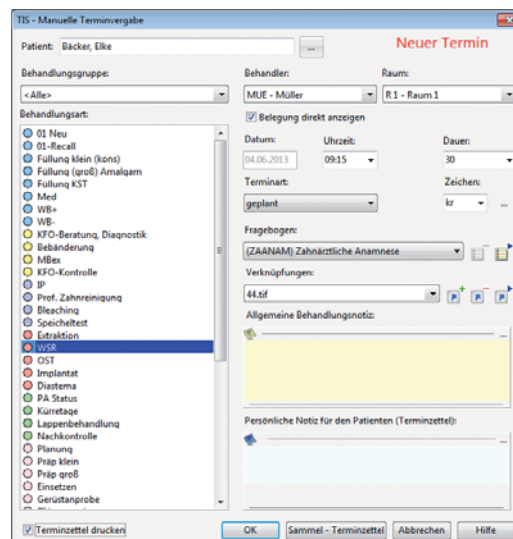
TIS - Manuelle Terminvergabe

Patient: Bäcker, Elke ...

Neuer Termin

Behandlungsgruppe:
<Alle>

Behandlungsart:
01 Neu
01-Recall
Füllung klein (kons)
Füllung (groß) Amalgam
Füllung KST
Med
WB+
WB-
KFO-Beratung, Diagnostik
Bebänderung
MBex
KFO-Kontrolle
IP
Prof. Zahnreinigung
Bleaching
Speicheltest
Extraktion
WSR
OST
Implantat
Diastema
PA Status
Kürretage
Lappenbehandlung
Nachkontrolle
Planung
Präp klein
Präp groß
Einsetzen
Gerüstanprobe

Behandler:
MUE - Müller

Raum:
R 1 - Raum 1

Belegung direkt anzeigen

Datum:
04.06.2013

Uhrzeit:
09:15

Dauer:
30

Terminart:
geplant

Zeichen:
kr ...

Fragebogen:
(ZAANAM) Zahnärztliche Anamnese

Verknüpfungen:
44.tif

Allgemeine Behandlungsnotiz:

Persönliche Notiz für den Patienten (Terminzettel):

Terminzettel drucken

OK
Sammel - Terminzettel
Abbrechen
Hilfe